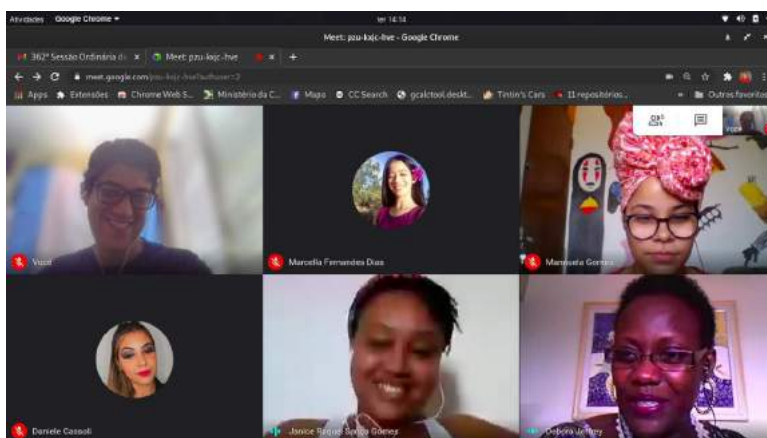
Atividades Google Chrome ▾ ter 14:34

Meet: pzu-kqjc-hve - Google Chrome

362ª Sessão Ordinária d× Meet: pzu-kqjc-hve ×

meet.google.com/pzu-kqjc-hve?authuser=2

Apps Extensões Chrome Web S... Ministério da C... Maps CC Search gcalctool.deskt... Tintin's Cars 11 repositórios... Outros favoritos

Você

Marcella Fernandes Dias

Manuela Gomes

Daniele Cassoli

Janice Raquel Souza Gomes

Debora Jeffrey